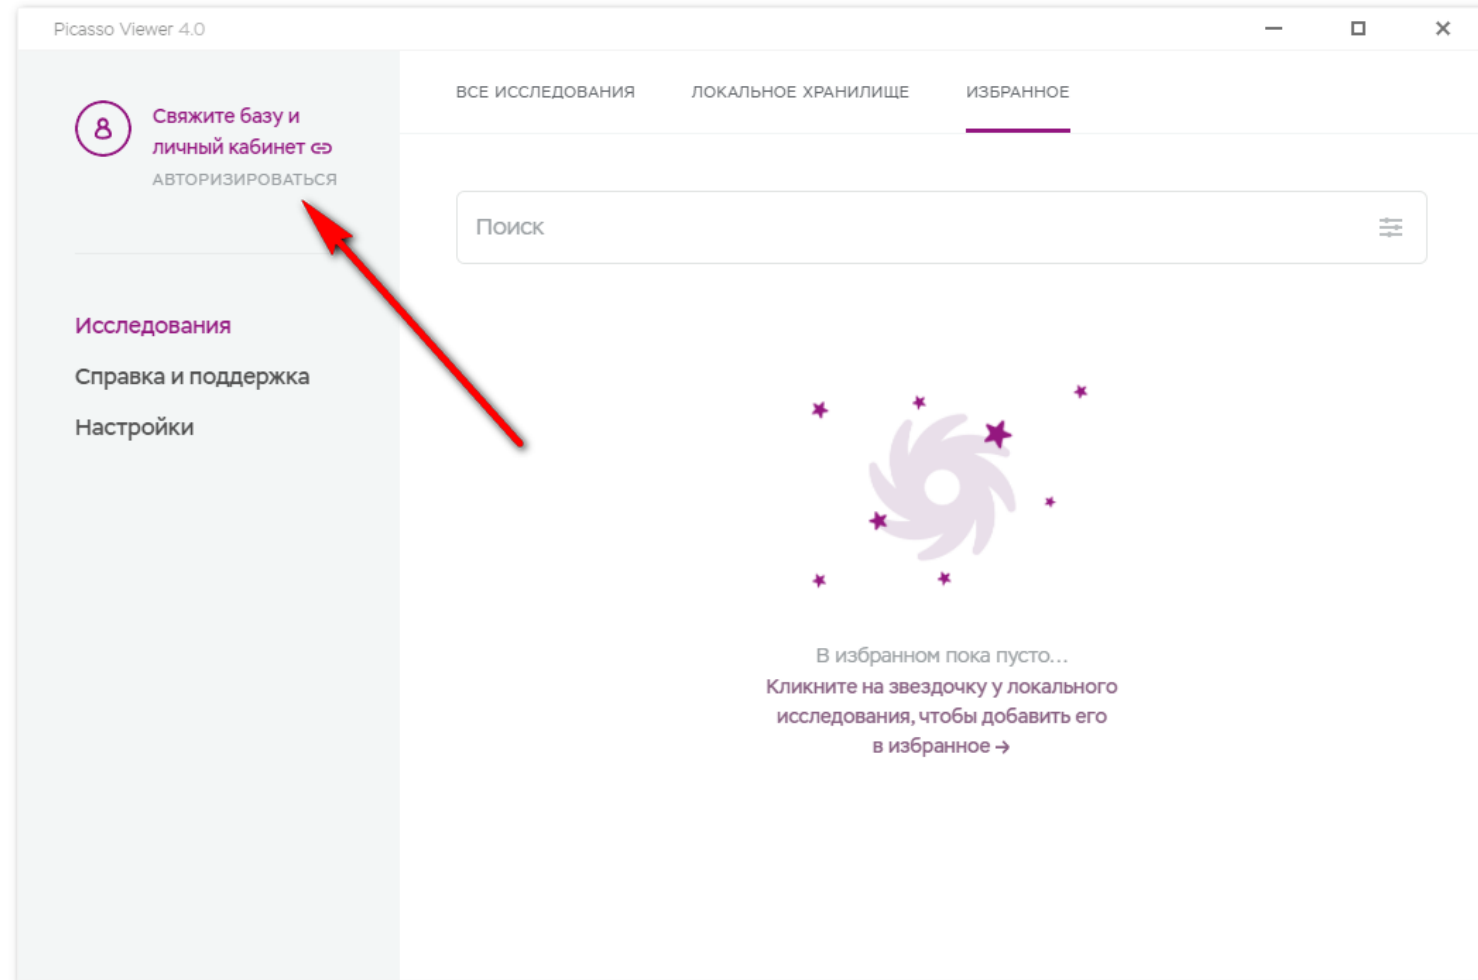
Picasso Viewer 4.0

Свяжите базу и личный кабинет

АВТОРИЗИРОВАТЬСЯ

Исследования

Справка и поддержка

Настройки

ВСЕ ИССЛЕДОВАНИЯ

ЛОКАЛЬНОЕ ХРАНИЛИЩЕ

ИЗБРАННОЕ

Поиск

В избранном пока пусто...

Кликните на звездочку у локального исследования, чтобы добавить его в избранное →